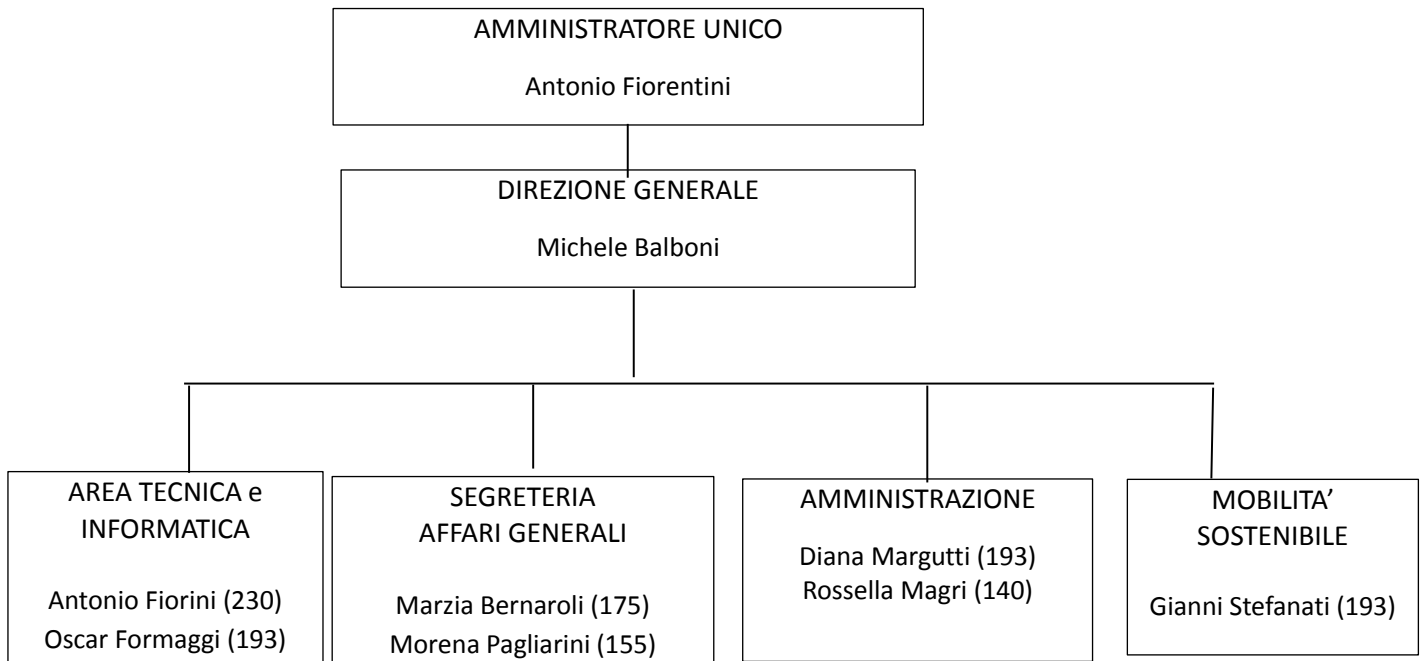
AMMINISTRATORE UNICO
Antonio Fiorentini

DIREZIONE GENERALE
Michele Balboni

AREA TECNICA e INFORMATICA
Antonio Fiorini (230)
Oscar Formaggi (193)

SEGRETERIA AFFARI GENERALI
Marzia Bernaroli (175)
Morena Pagliarini (155)

AMMINISTRAZIONE
Diana Margutti (193)
Rossella Magri (140)

MOBILITA' SOSTENIBILE
Gianni Stefanati (193)